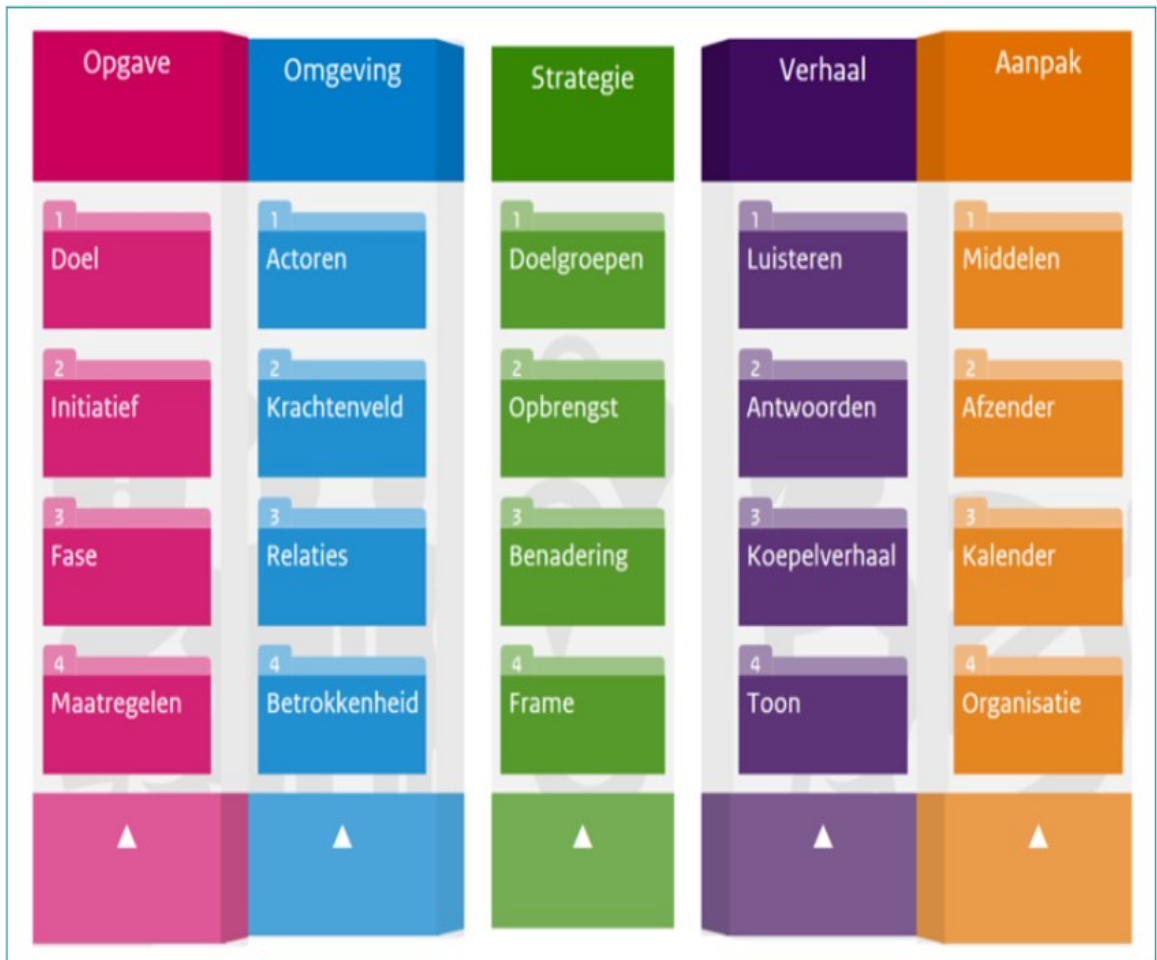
Opgave

1 Doel

2 Initiatief

3 Fase

4 Maatregelen

Omgeving

1 Actoren

2 Krachtenveld

3 Relaties

4 Betrokkenheid

Strategie

1 Doelgroepen

2 Opbrengst

3 Benadering

4 Frame

Verhaal

1 Luisteren

2 Antwoorden

3 Koepelverhaal

4 Toon

Aanpak

1 Middelen

2 Afzender

3 Kalender

4 Organisatie